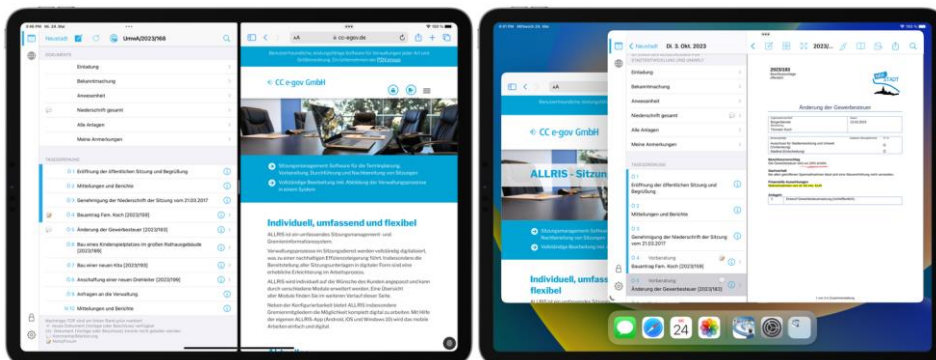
Neustadt UmwA/2023/168

DOKUMENTE

Einladung

Bekanntmachung

Anwesenheit

Niederschrift gesamt

Alle Anlagen

Meine Anmerkungen

TAGESORDNUNG

Eröffnung der öffentlichen Sitzung und Begrüßung

Mitteilungen und Berichte

Genehmigung der Niederschrift der Sitzung vom 21.03.2017

Bauantrag Fam. Koch (2023/169)

Änderung der Gewerbesteuer (2023/163)

Bau eines Kinderspielplatzes im großen Rathausgebäude (2023/166)

Bau einer neuen Kita (2023/193)

Anschaffung einer neuen Drehleiter (2023/189)

Anfragen an die Verwaltung

Mitteilungen und Berichte

cc-egov.de

CC e-gov GmbH

Sitzungsmanagement-Software für die Terminplanung, Vorbereitung, Durchführung und Nachbereitung von Sitzungen

Vollständige Bearbeitung inkl. Abbildung der Verwaltungsprozesse in einem System

Individuell, umfassend und flexibel

Neustadt Di. 3. Okt. 2023

Einladung

Bekanntmachung

Anwesenheit

Niederschrift gesamt

Alle Anlagen

Meine Anmerkungen

TAGESORDNUNG

Eröffnung der öffentlichen Sitzung und Begrüßung

Mitteilungen und Berichte

Genehmigung der Niederschrift der Sitzung vom 21.03.2017

Vorbereitung

Bauantrag Fam. Koch (2023/169)

Vorbereitung

Änderung der Gewerbesteuer (2023/163)

CC e-gov GmbH

ALLRIS - Sitzun

Individuell, umfass und flexibel

Änderung der Gewerbesteuer

24